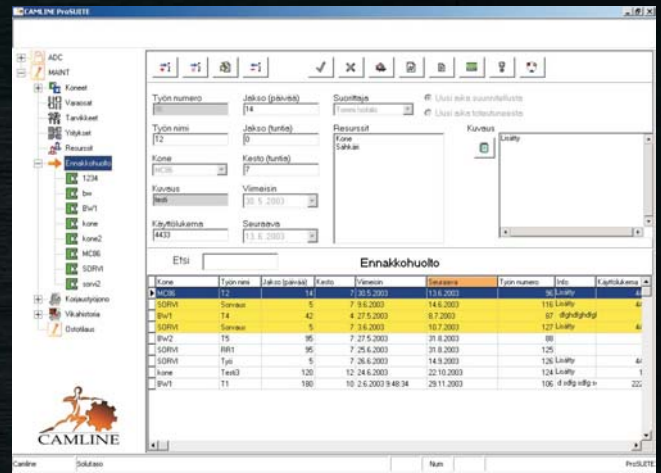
CAMLINE ProSUITE

ADC
MAINT
Koneet
Varaosat
Tarvikkeet
Yritykset
Resurssit
Ennakkohuolto
1234
bw
BW1
kone
kone2
MC86
SORVI
sorvi2
Korjaustyöjono
Vikahistoria
Ostotilaus

CAMLINE

Työn numero
15
Jakso (päivää)
14
Suorittaja
Toinen tulosta
Uusi aika suunnitellusta
Uusi aika toteutuneesta
Työn nimi
T2
Jakso (tuntia)
0
Resurssit
Kone
Sähkäri
Kuvaus
Lisätty
Kone
MC86
Kesto (tuntia)
7
Kuvaus
testi
Viimeisin
30.5.2003
Käyttölukema
4433
Seuraava
13.6.2003

Etsi
Ennakkohuolto

| Kone | Työn nimi | Jakso (päivää) | Kesto | Viimeisin | Seuraava | Työn numero | Info | Käyttölukema |
|---|---|---|---|---|---|---|---|---|
| MC86 | T2 | 14 | 7 | 30.5.2003 | 13.6.2003 | 56 | Lisätty | 44 |
| SORVI | Sorvaus | 5 | 7 | 9.6.2003 | 14.6.2003 | 116 | Lisätty | 44 |
| BW1 | T4 | 42 | 4 | 27.5.2003 | 8.7.2003 | 67 | dfghdfghdfgl | |
| SORVI | Sorvaus | 5 | 7 | 3.6.2003 | 10.7.2003 | 127 | Lisätty | 44 |
| BW2 | T5 | 95 | 7 | 27.5.2003 | 31.8.2003 | 88 | | |
| SORVI | RR1 | 95 | 7 | 25.6.2003 | 31.8.2003 | 125 | | |
| SORVI | Työ | 5 | 7 | 26.6.2003 | 14.9.2003 | 126 | Lisätty | 44 |
| kone | Testi3 | 120 | 12 | 24.6.2003 | 22.10.2003 | 124 | Lisätty | 1 |
| BW1 | T1 | 180 | 10 | 2.6.2003 9:48:34 | 29.11.2003 | 106 | d sdfg sdfg s | 222 |

Camline
Solutaso
Num
ProSUITE